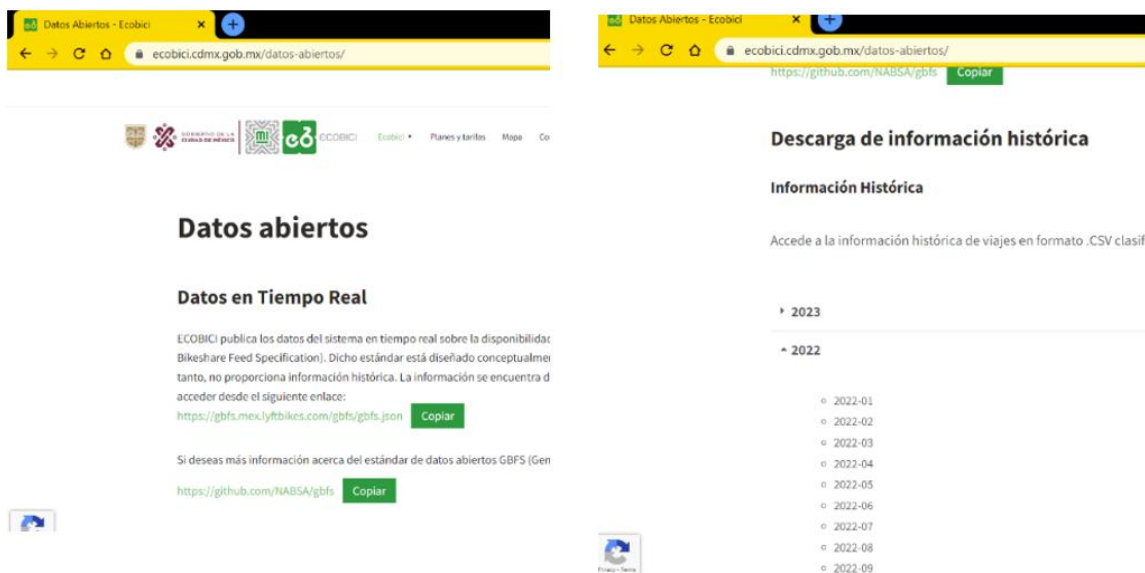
Datos Abiertos - Ecobici ×

ecobici.cdmx.gob.mx/datos-abiertos/

GOBIERNO DE LA CIUDAD DE MÉXICO ECOBICI Ecobici ▾ Planes y tarifas Mapa Co

Datos abiertos

Datos en Tiempo Real

ECOBICI publica los datos del sistema en tiempo real sobre la disponibilidac Bikeshare Feed Specification). Dicho estándar está diseñado conceptualmer tanto, no proporciona información histórica. La información se encuentra d acceder desde el siguiente enlace:

https://gbfs.mex.lyftbikes.com/gbfs/gbfs.json Copiar

Si deseas más información acerca del estándar de datos abiertos GBFS (Gen

https://github.com/NABSA/gbfs Copiar

Datos Abiertos - Ecobici ×

ecobici.cdmx.gob.mx/datos-abiertos/

https://github.com/NABSA/gbfs Copiar

Descarga de información histórica

Información Histórica

Accede a la información histórica de viajes en formato .CSV clasif

▸ 2023

▴ 2022

◦ 2022-01
◦ 2022-02
◦ 2022-03
◦ 2022-04
◦ 2022-05
◦ 2022-06
◦ 2022-07
◦ 2022-08
◦ 2022-09

Privacy - Terms